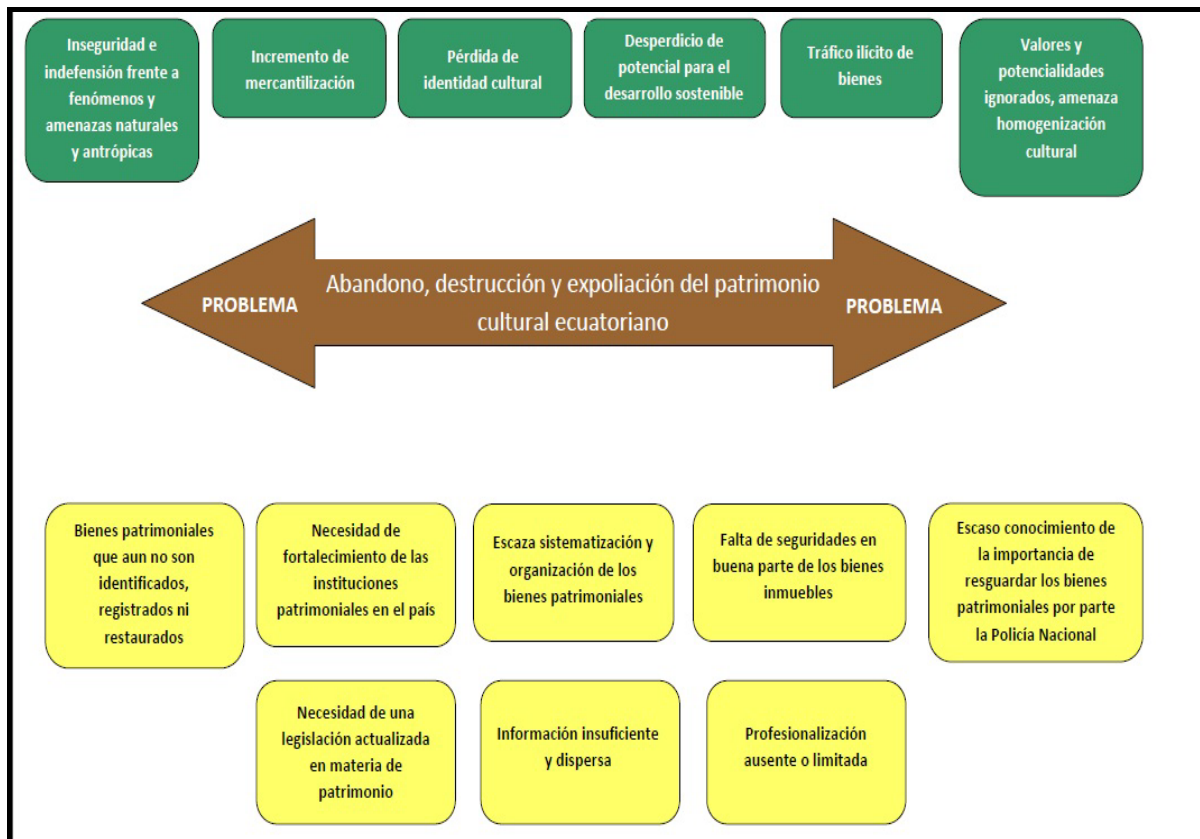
Inseguridad e indefensión frente a fenómenos y amenazas naturales y antrópicas

Incremento de mercantilización

Pérdida de identidad cultural

Desperdicio de potencial para el desarrollo sostenible

Tráfico ilícito de bienes

Valores y potencialidades ignorados, amenaza homogenización cultural

PROBLEMA

Abandono, destrucción y expoliación del patrimonio cultural ecuatoriano

PROBLEMA

Bienes patrimoniales que aun no son identificados, registrados ni restaurados

Necesidad de fortalecimiento de las instituciones patrimoniales en el país

Escaza sistematización y organización de los bienes patrimoniales

Falta de seguridades en buena parte de los bienes inmuebles

Escaso conocimiento de la importancia de resguardar los bienes patrimoniales por parte la Policía Nacional

Necesidad de una legislación actualizada en materia de patrimonio

Información insuficiente y dispersa

Profesionalización ausente o limitada